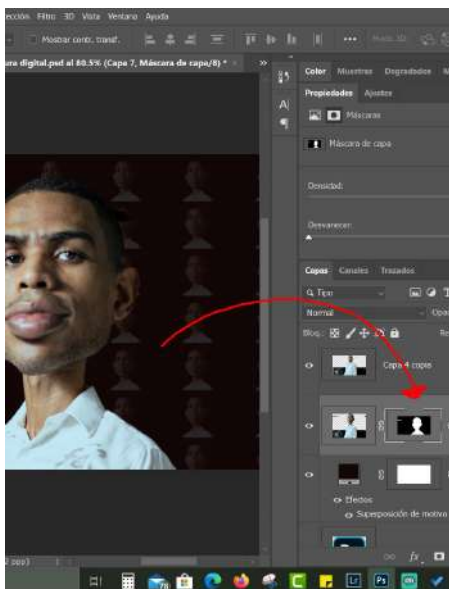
ección Filtro 3D Vista Ventana Ayuda

Mostrar contr. transf.

ura digital.psd al 80,5% (Capa 7, Máscara de capa/8) *

Color Muestras Degradados

Propiedades Ajustes

Máscaras

Máscara de capa

Densidad:

Desvanecer:

Capas Canales Trazados

Q Tipo

Normal

Bloq.:

Capa 4 copia

Efectos

Superposición de motivo

Ps